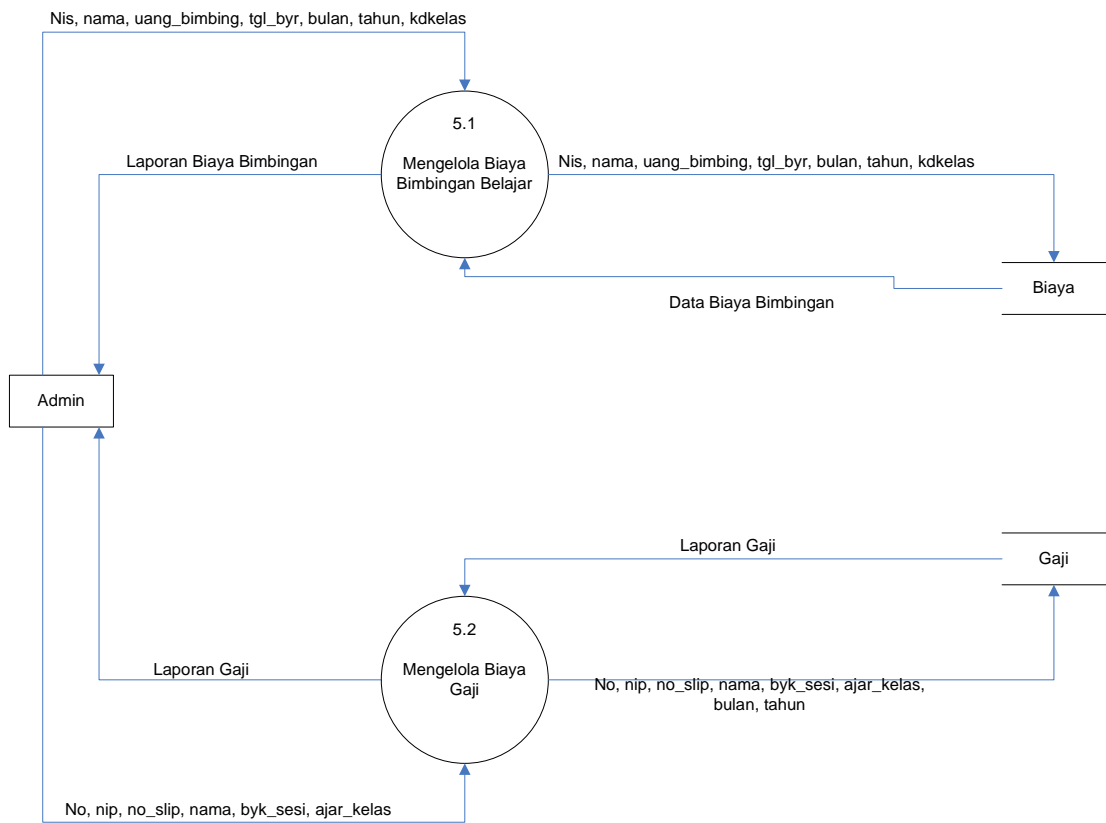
Nis, nama, uang_bimbing, tgl_byr, bulan, tahun, kdkelas

5.1

Mengelola Biaya Bimbingan Belajar

Laporan Biaya Bimbingan

Nis, nama, uang_bimbing, tgl_byr, bulan, tahun, kdkelas

Biaya

Data Biaya Bimbingan

Admin

Laporan Gaji

Gaji

5.2

Mengelola Biaya Gaji

Laporan Gaji

No, nip, no_slip, nama, byk_sesi, ajar_kelas, bulan, tahun

No, nip, no_slip, nama, byk_sesi, ajar_kelas